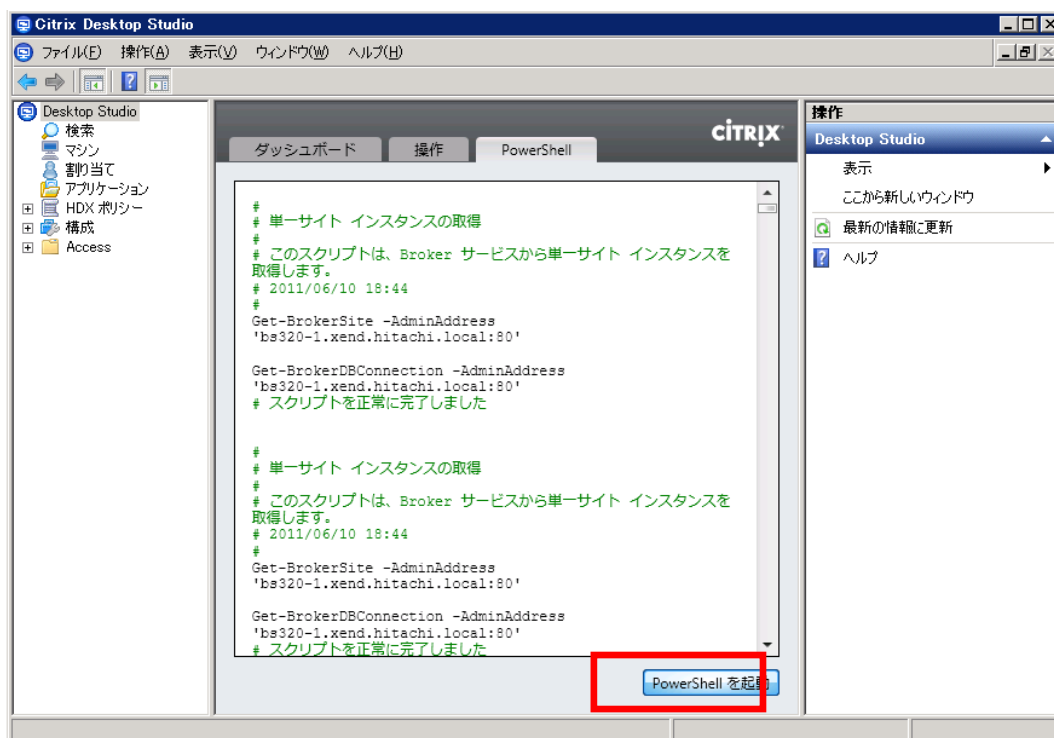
Citrix Desktop Studio

ファイル(F) 操作(A) 表示(V) ウィンドウ(W) ヘルプ(H)

Desktop Studio
検索
マシン
割り当て
アプリケーション
HDX ポリシー
構成
Access

ダッシュボード 操作 PowerShell

CITRIX

#
# 単一サイト インスタンスの取得
#
# このスクリプトは、Broker サービスから単一サイト インスタンスを取得します。
# 2011/06/10 18:44
#
Get-BrokerSite -AdminAddress 'bs320-1.xend.hitachi.local:80'

Get-BrokerDBConnection -AdminAddress 'bs320-1.xend.hitachi.local:80'
# スクリプトを正常に完了しました

#
# 単一サイト インスタンスの取得
#
# このスクリプトは、Broker サービスから単一サイト インスタンスを取得します。
# 2011/06/10 18:44
#
Get-BrokerSite -AdminAddress 'bs320-1.xend.hitachi.local:80'

Get-BrokerDBConnection -AdminAddress 'bs320-1.xend.hitachi.local:80'
# スクリプトを正常に完了しました

PowerShell を起動

操作
Desktop Studio
表示
ここから新しいウィンドウ
最新の情報に更新
ヘルプ